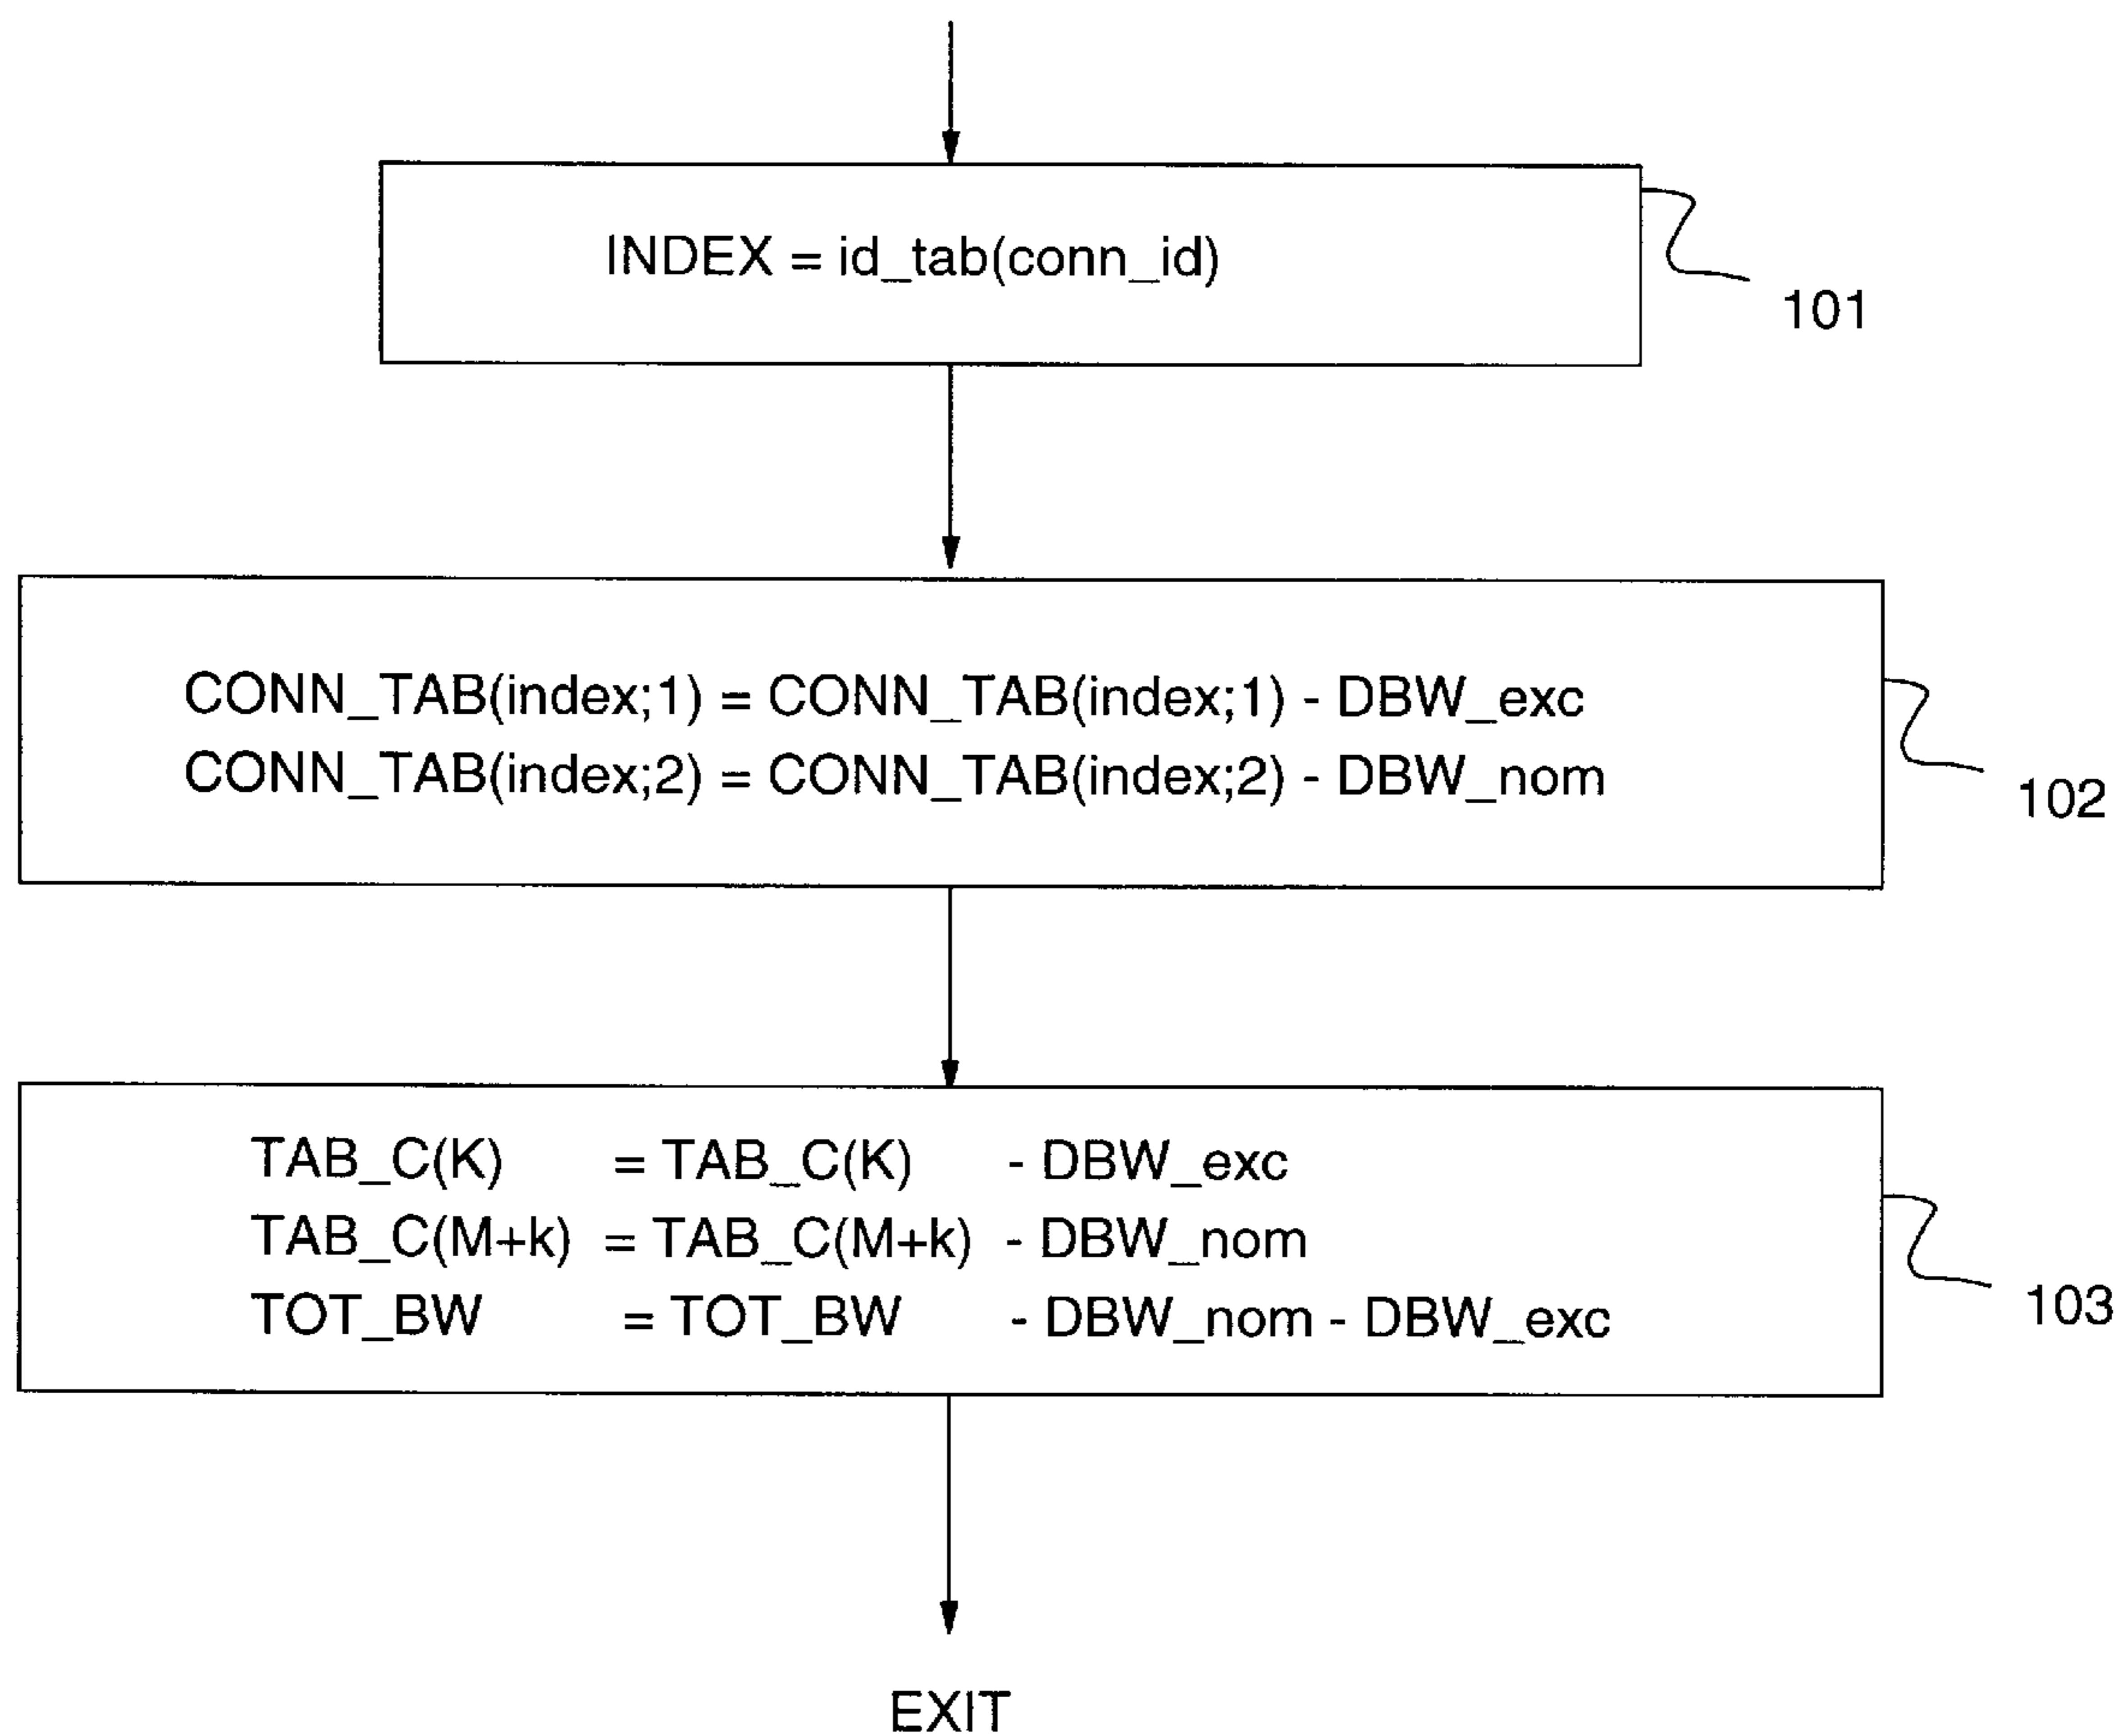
INDEX = id_tab(conn_id)

101

CONN_TAB(index;1) = CONN_TAB(index;1) - DBW_exc
CONN_TAB(index;2) = CONN_TAB(index;2) - DBW_nom

102

TAB_C(K) = TAB_C(K) - DBW_exc
TAB_C(M+k) = TAB_C(M+k) - DBW_nom
TOT_BW = TOT_BW - DBW_nom - DBW_exc

103

EXIT